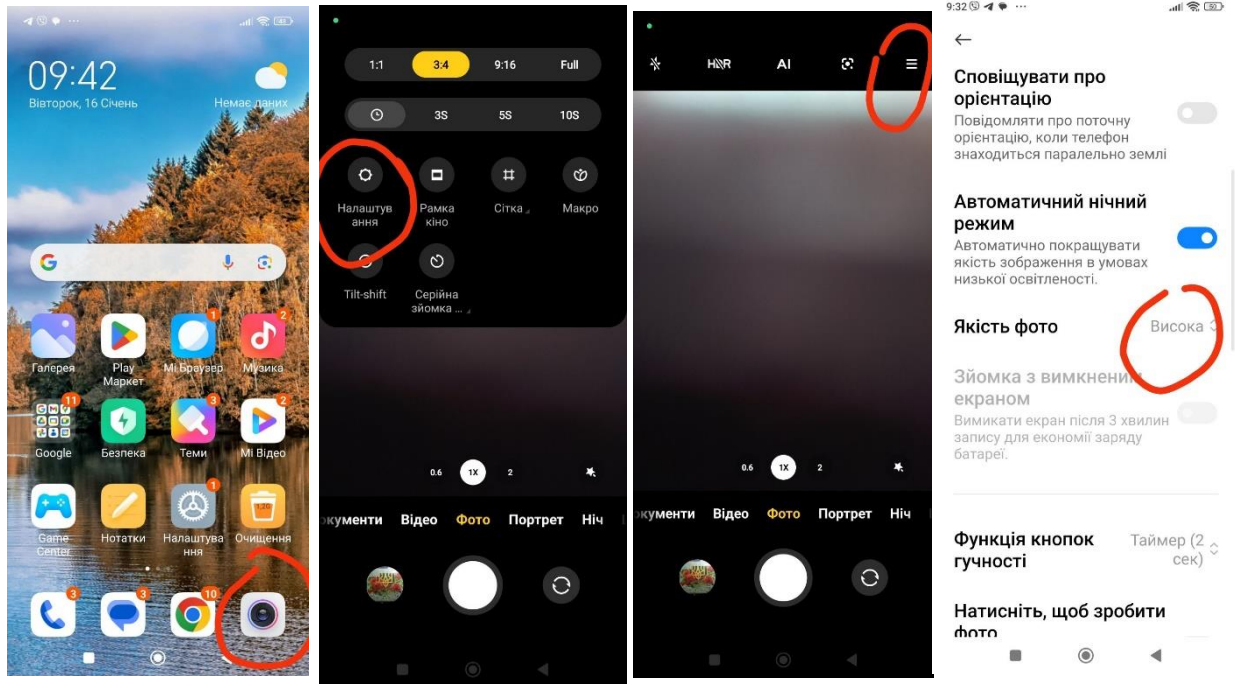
09:42
Вівторок, 16 Січень
Немає даних

Галерея
Play Маркет
Mi Браузер
Музика
Google
Безпека
Теми
Mi Відео
Game Center
Нотатки
Налаштування
Очищення

1:1
3:4
9:16
Full
3S
5S
10S
Налаштування
Рамка кіно
Сітка
Макро
Tilt-shift
Серійна зйомка ...
0.6
1X
2
окументи
Відео
Фото
Портрет
Ніч

HDR
AI
0.6
1X
2
окументи
Відео
Фото
Портрет
Ніч

9:32

Сповіщувати про орієнтацію
Повідомляти про поточну орієнтацію, коли телефон знаходиться паралельно землі

Автоматичний нічний режим
Автоматично покращувати якість зображення в умовах низької освітленості.

Якість фото
Висока

Зйомка з вимкненим екраном
Вимикати екран після 3 хвилин запису для економії заряду батареї.

Функція кнопок гучності
Таймер (2 сек)

Натисніть, щоб зробити фото